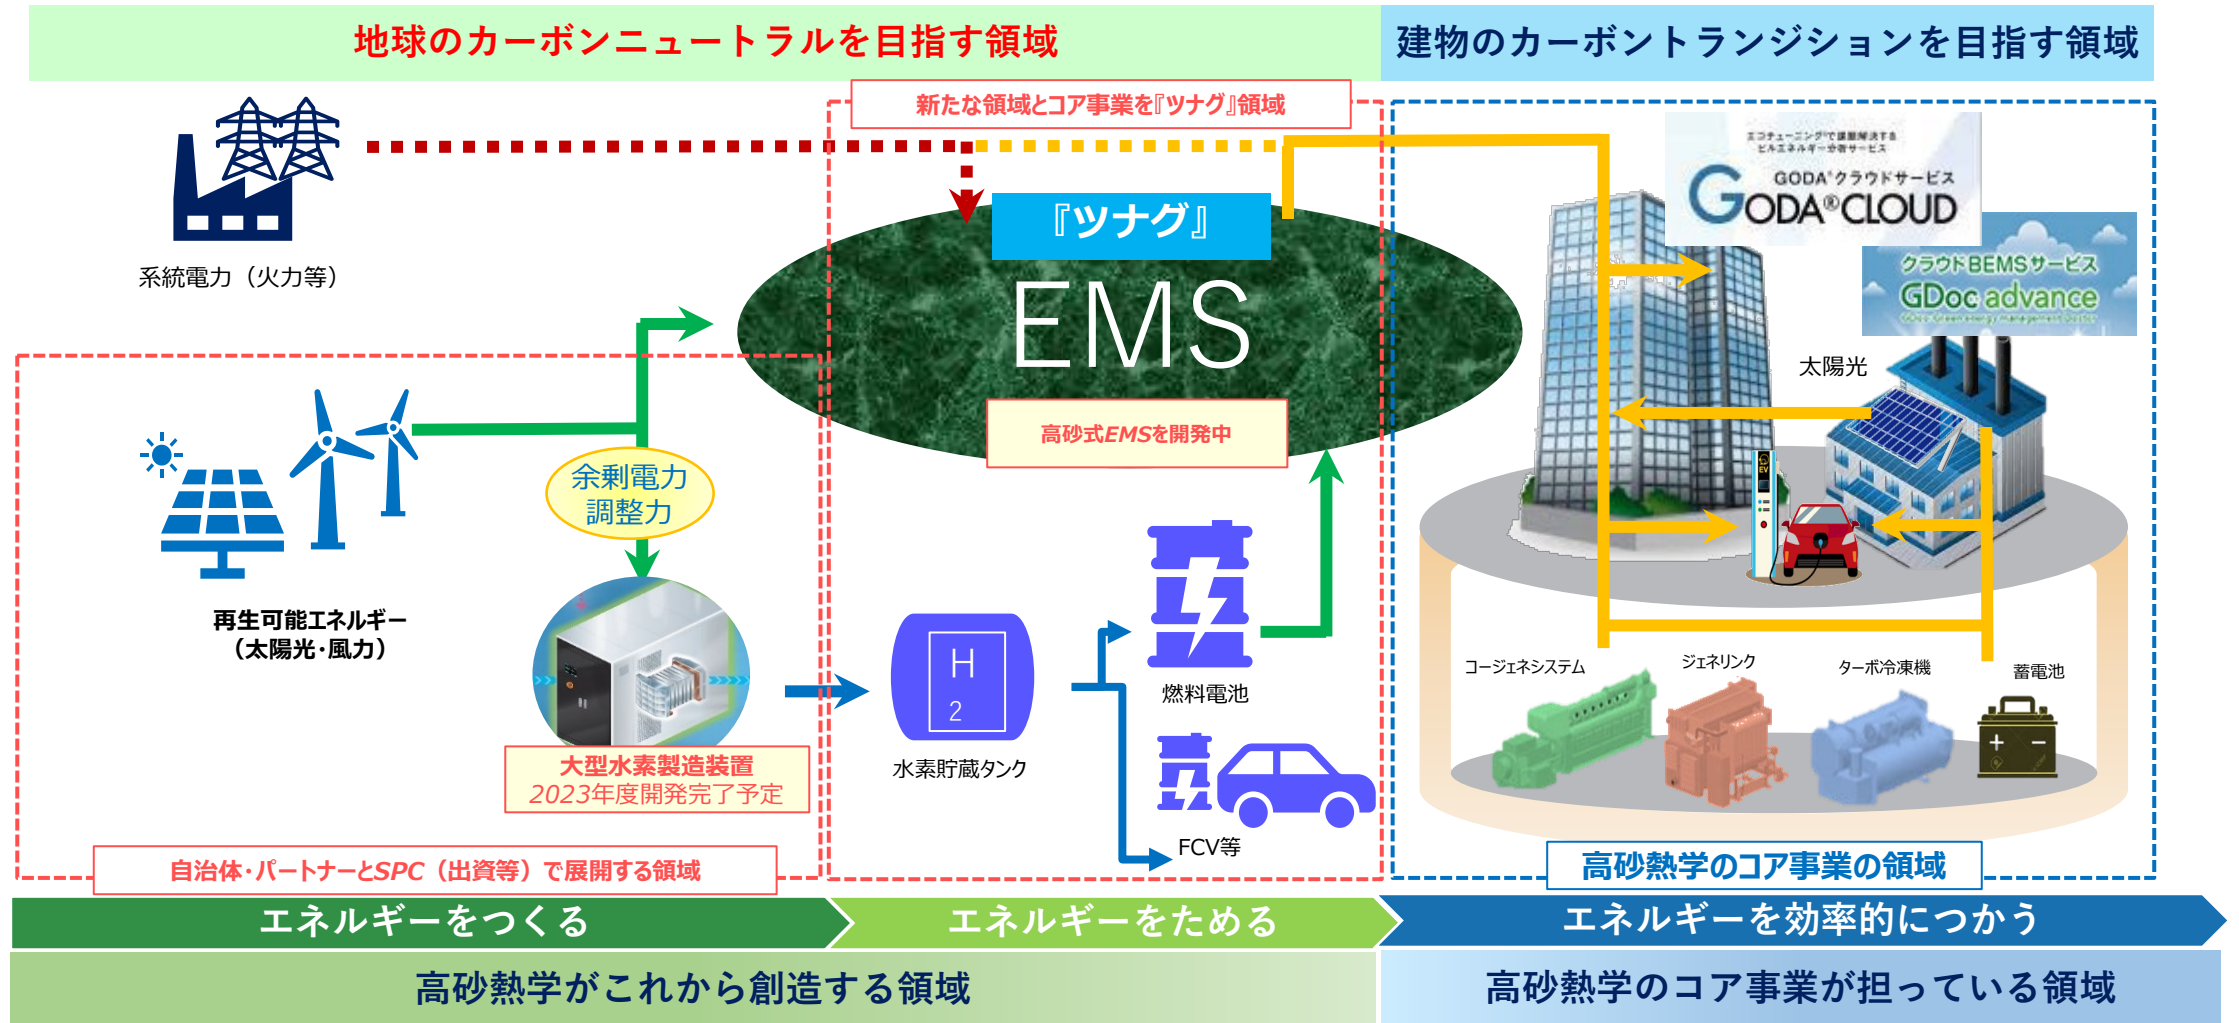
地球のカーボンニュートラルを目指す領域

建物のカーボントランジションを目指す領域

新たな領域とコア事業を『ツナグ』領域

系統電力（火力等）

『ツナグ』

EMS

高砂式EMSを開発中

エコチューニングで課題解決する ビルエネルギー分析サービス

GODA クラウドサービス

GODA®CLOUD

クラウドBEMSサービス

GDoc advance

太陽光

余剰電力
調整力

再生可能エネルギー
（太陽光・風力）

大型水素製造装置
2023年度開発完了予定

H
2

水素貯蔵タンク

燃料電池

FCV等

コージェネシステム

ジェネリンク

ターボ冷凍機

蓄電池

自治体・パートナーとSPC（出資等）で展開する領域

高砂熱学のコア事業の領域

エネルギーをつくる

エネルギーをためる

エネルギーを効率的につかう

高砂熱学がこれから創造する領域

高砂熱学のコア事業が担っている領域